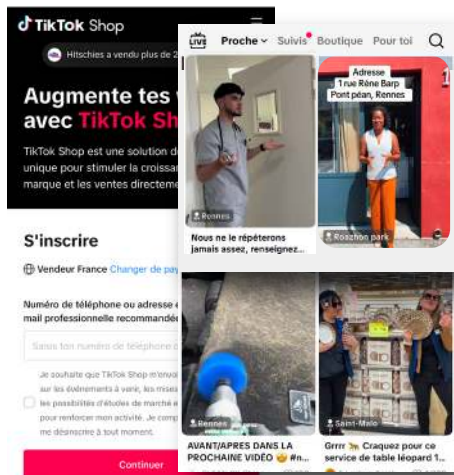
TikTok Shop

Hitschies a vendu plus de 2

Augmente tes
avec TikTok Sh

TikTok Shop est une solution d
unique pour stimuler la croissan
marque et les ventes directeme

S'inscrire

Vendeur France Changer de pay

Numéro de téléphone ou adresse e
mail professionnelle recommandé

Saisis ton numéro de téléphone o

Je souhaite que TikTok Shop m'envoi
sur les événements à venir, les mises
les possibilités d'études de marché e
pour renforcer mon activité. Je comp
me désinscrire à tout moment.

Continuer

LIVE Proche Suivis Boutique Pour toi

Rennes
Nous ne le répéterons jamais assez, renseignez...

Adresse
1 rue Rêne Barp
Pont péan, Rennes

Roazhon park

Rennes
AVANT/APRES DANS LA PROCHAINE VIDÉO #n...

Saint-Malo
Grrrr Craquez pour ce service de table léopard 1...